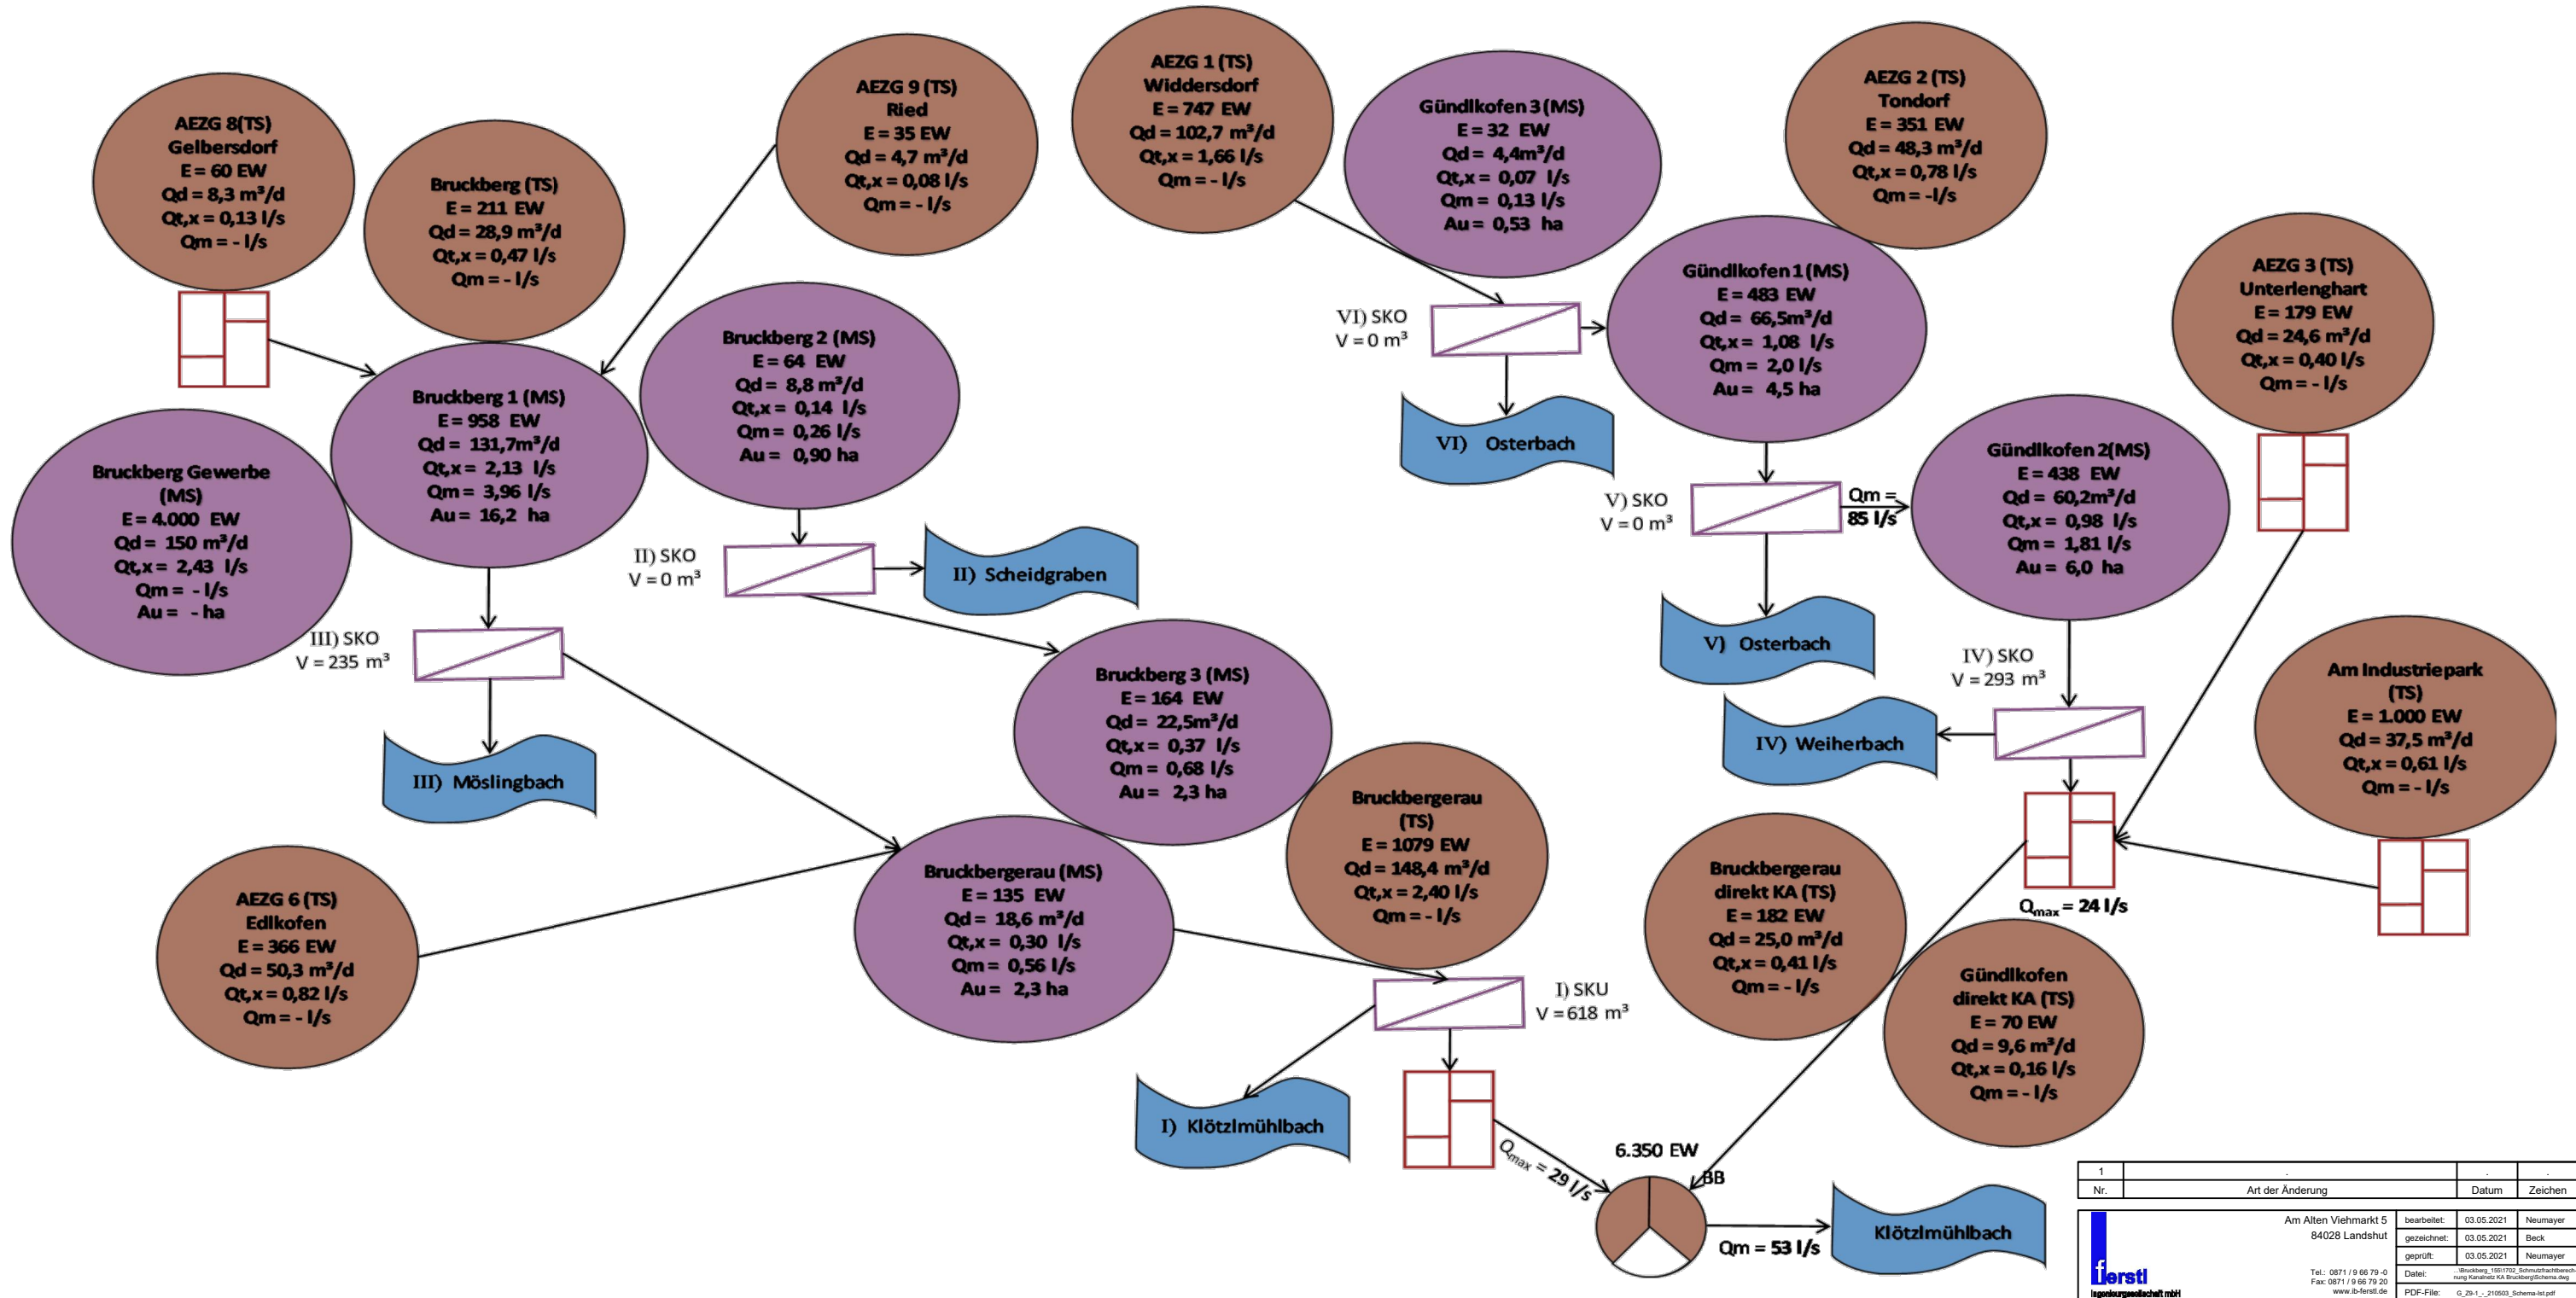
AEZG 8(TS)
Gelbersdorf
E = 60 EW
Qd = 8,3 m³/d
Qt,x = 0,13 l/s
Qm = - l/s

Bruckberg (TS)
E = 211 EW
Qd = 28,9 m³/d
Qt,x = 0,47 l/s
Qm = - l/s

AEZG 9 (TS)
Ried
E = 35 EW
Qd = 4,7 m³/d
Qt,x = 0,08 l/s
Qm = - l/s

AEZG 1 (TS)
Widdersdorf
E = 747 EW
Qd = 102,7 m³/d
Qt,x = 1,66 l/s
Qm = - l/s

Gündlkofen 3 (MS)
E = 32 EW
Qd = 4,4m³/d
Qt,x = 0,07 l/s
Qm = 0,13 l/s
Au = 0,53 ha

AEZG 2 (TS)
Tondorf
E = 351 EW
Qd = 48,3 m³/d
Qt,x = 0,78 l/s
Qm = -l/s

Gündlkofen 1 (MS)
E = 483 EW
Qd = 66,5m³/d
Qt,x = 1,08 l/s
Qm = 2,0 l/s
Au = 4,5 ha

AEZG 3 (TS)
Unterlenghart
E = 179 EW
Qd = 24,6 m³/d
Qt,x = 0,40 l/s
Qm = - l/s

VI) SKO
V = 0 m³

VI) Osterbach

Bruckberg 2 (MS)
E = 64 EW
Qd = 8,8 m³/d
Qt,x = 0,14 l/s
Qm = 0,26 l/s
Au = 0,90 ha

Bruckberg 1 (MS)
E = 958 EW
Qd = 131,7m³/d
Qt,x = 2,13 l/s
Qm = 3,96 l/s
Au = 16,2 ha

Bruckberg Gewerbe (MS)
E = 4.000 EW
Qd = 150 m³/d
Qt,x = 2,43 l/s
Qm = - l/s
Au = - ha

V) SKO
V = 0 m³

Qm = 85 l/s

Gündlkofen 2(MS)
E = 438 EW
Qd = 60,2m³/d
Qt,x = 0,98 l/s
Qm = 1,81 l/s
Au = 6,0 ha

II) SKO
V = 0 m³

II) Scheidgraben

V) Osterbach

III) SKO
V = 235 m³

Bruckberg 3 (MS)
E = 164 EW
Qd = 22,5m³/d
Qt,x = 0,37 l/s
Qm = 0,68 l/s
Au = 2,3 ha

IV) SKO
V = 293 m³

Am Industriepark (TS)
E = 1.000 EW
Qd = 37,5 m³/d
Qt,x = 0,61 l/s
Qm = - l/s

IV) Weiherbach

III) Möslingbach

Bruckbergerau (TS)
E = 1079 EW
Qd = 148,4 m³/d
Qt,x = 2,40 l/s
Qm = - l/s

Bruckbergerau direkt KA (TS)
E = 182 EW
Qd = 25,0 m³/d
Qt,x = 0,41 l/s
Qm = - l/s

$Q_{max}$ = 24 l/s

AEZG 6 (TS)
Edlkofen
E = 366 EW
Qd = 50,3 m³/d
Qt,x = 0,82 l/s
Qm = - l/s

Bruckbergerau (MS)
E = 135 EW
Qd = 18,6 m³/d
Qt,x = 0,30 l/s
Qm = 0,56 l/s
Au = 2,3 ha

I) SKU
V = 618 m³

Gündlkofen direkt KA (TS)
E = 70 EW
Qd = 9,6 m³/d
Qt,x = 0,16 l/s
Qm = - l/s

I) Klötzlmühlbach

$Q_{max}$ = 29 l/s

6.350 EW

BB

Qm = 53 l/s

Klötzlmühlbach

| 1 | . | . | . |
|---|---|---|---|
| Nr. | Art der Änderung | Datum | Zeichen |

Am Alten Viehmarkt 5
84028 Landshut
Tel.: 0871 / 9 66 79 -0
Fax: 0871 / 9 66 79 20
www.ib-ferstl.de

ferstl
Ingenieurgesellschaft mbH

| bearbeitet: | 03.05.2021 | Neumayer |
|---|---|---|
| gezeichnet: | 03.05.2021 | Beck |
| geprüft: | 03.05.2021 | Neumayer |
| Datei: | \Bruckberg_155\1702_Schmutzfrachtberechnung Kanalnetz KA Bruckberg\Schema.dwg | |
| PDF-File: | G_29-1_-_210503_Schema-Ist.pdf | |